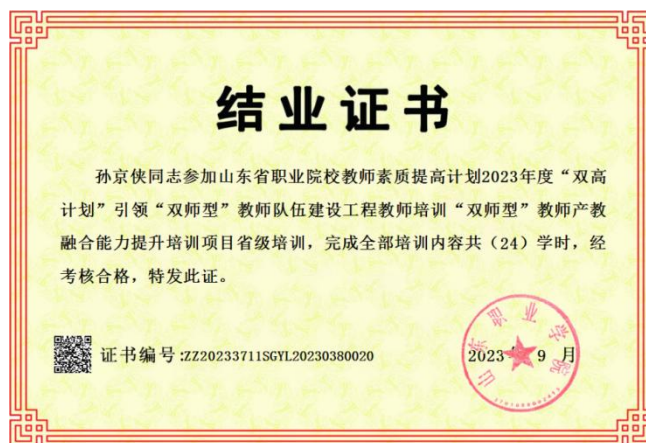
结业证书

孙京侠同志参加山东省职业院校教师素质提高计划2023年度“双高计划”引领“双师型”教师队伍建设工程教师培训“双师型”教师产教融合能力提升培训项目省级培训，完成全部培训内容共（24）学时，经考核合格，特发此证。

证书编号:ZZ20233711SGYL20230380020

山东职业学院

2023年9月